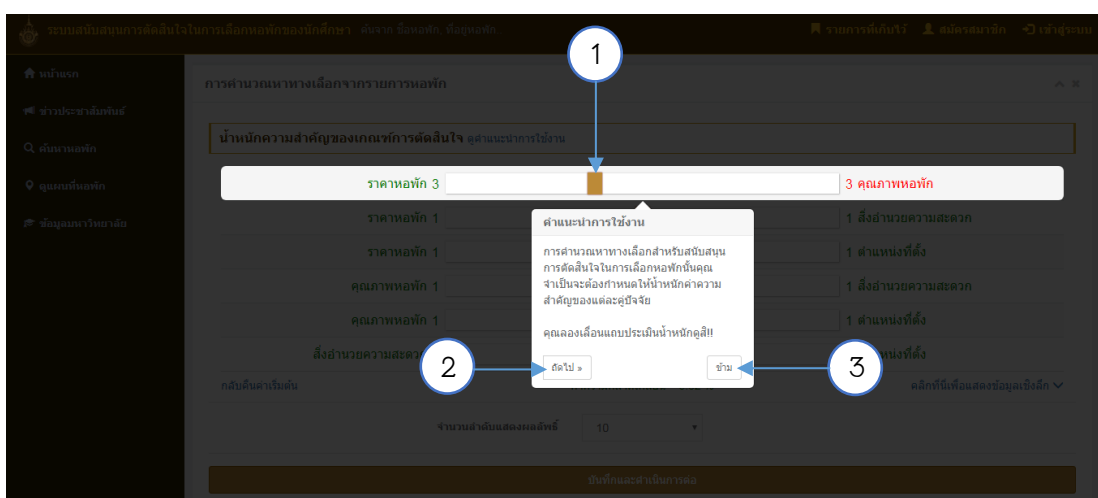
ระบบสนับสนุนการตัดสินใจในการเลือกหอพักของนักศึกษา ค้นหา ชื่อหอพัก ที่อยู่หอพัก

รายการที่บันทึกไว้ สมัครสมาชิก เข้าสู่ระบบ

หน้าแรก
ข่าวประชาสัมพันธ์
ค้นหาหอพัก
ดูแผนที่หอพัก
ข้อมูลมหาวิทยาลัย

การคำนวณหาทางเลือกจากรายการหอพัก

น้ำหนักความสำคัญของเกณฑ์การตัดสินใจ ดูคำแนะนำการใช้งาน

1

ราคาหอพัก 3 | 3 คุณภาพหอพัก

ราคาหอพัก 1 | 1 สิ่งอำนวยความสะดวก

ราคาหอพัก 1 | 1 ตำแหน่งที่ตั้ง

คุณภาพหอพัก 1 | 1 สิ่งอำนวยความสะดวก

คุณภาพหอพัก 1 | 1 ตำแหน่งที่ตั้ง

สิ่งอำนวยความสะดวก | ตำแหน่งที่ตั้ง

คำแนะนำการใช้งาน

การคำนวณหาทางเลือกสำหรับสนับสนุนการตัดสินใจในการเลือกหอพักนั้นคุณจำเป็นจะต้องกำหนดให้น้ำหนักค่าความสำคัญของแต่ละคู่ปัจจัย

คุณลองเลื่อนแถบประเมินน้ำหนักดูสิ!!

2 ถัดไป »

ข้าม 3

กลับคืนค่าเริ่มต้น

คลิกที่นี่เพื่อแสดงข้อมูลเชิงลึก

จำนวนลำดับแสดงผลลัพธ์ 10

บันทึกและดำเนินการต่อ